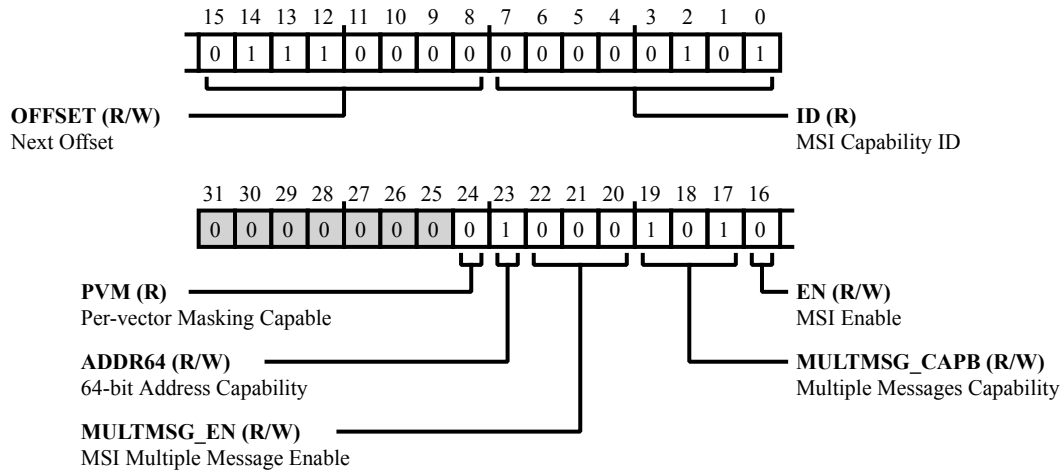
15 14 13 12 11 10 9 8 7 6 5 4 3 2 1 0

0 1 1 1 0 0 0 0 0 0 0 0 0 1 0 1

**OFFSET (R/W)**
Next Offset

**ID (R)**
MSI Capability ID

31 30 29 28 27 26 25 24 23 22 21 20 19 18 17 16

0 0 0 0 0 0 0 0 1 0 0 0 1 0 1 0

**PVM (R)**
Per-vector Masking Capable

**EN (R/W)**
MSI Enable

**ADDR64 (R/W)**
64-bit Address Capability

**MULTMSG_CAPB (R/W)**
Multiple Messages Capability

**MULTMSG_EN (R/W)**
MSI Multiple Message Enable